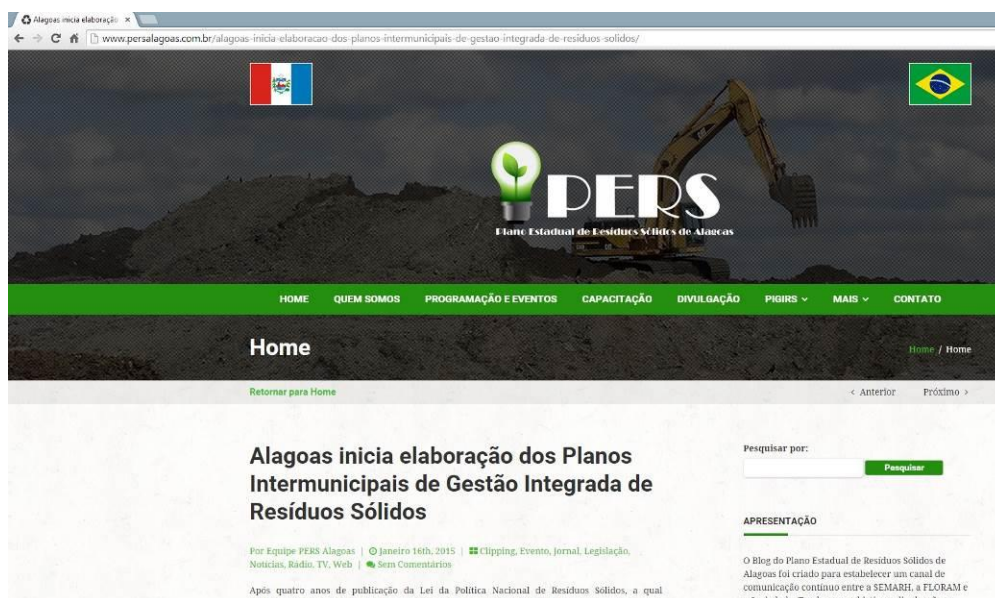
Alagoas inicia elaboração ×

www.persalagoas.com.br/alagoas-inicia-elaboracao-dos-planos-intermunicipais-de-gestao-integrada-de-residuos-solidos/

PERS
Plano Estadual de Resíduos Sólidos de Alagoas

HOME QUEM SOMOS PROGRAMAÇÃO E EVENTOS CAPACITAÇÃO DIVULGAÇÃO PIGIRS MAIS CONTATO

Home

Home / Home

Retornar para Home

‹ Anterior Próximo ›

Alagoas inicia elaboração dos Planos Intermunicipais de Gestão Integrada de Resíduos Sólidos

Por Equipe PERS Alagoas | Janeiro 16th, 2015 | Clipping, Evento, Jornal, Legislação, Notícias, Rádio, TV, Web | Sem Comentários

Após quatro anos de publicação da Lei da Política Nacional de Resíduos Sólidos, a qual

Pesquisar por:

Pesquisar

APRESENTAÇÃO

O Blog do Plano Estadual de Resíduos Sólidos de Alagoas foi criado para estabelecer um canal de comunicação contínuo entre a SEMARH, a FLORAM e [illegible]